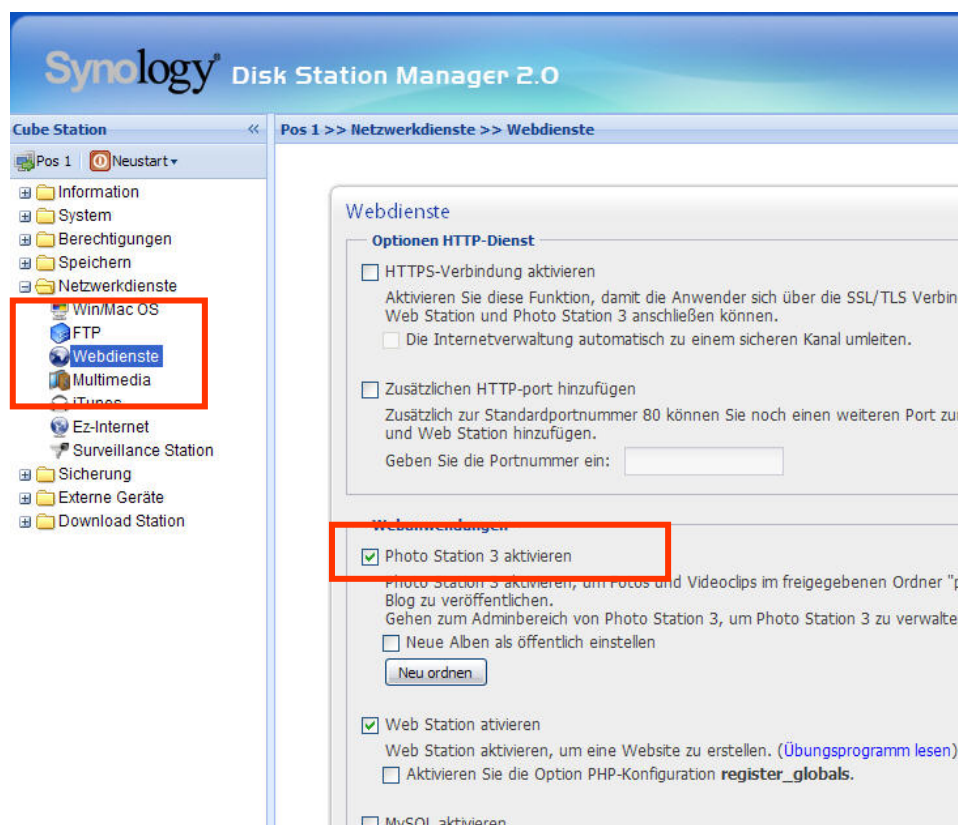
Synology® Disk Station Manager 2.0

Cube Station «

Pos 1 Neustart ▾

Information
System
Berechtigungen
Speichern
Netzwerkdienste
Win/Mac OS
FTP
Webdienste
Multimedia
iTunes
Ez-Internet
Surveillance Station
Sicherung
Externe Geräte
Download Station

Pos 1 >> Netzwerkdienste >> Webdienste

Webdienste

Optionen HTTP-Dienst

HTTPS-Verbindung aktivieren

Aktivieren Sie diese Funktion, damit die Anwender sich über die SSL/TLS Verbin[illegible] Web Station und Photo Station 3 anschließen können.

Die Internetverwaltung automatisch zu einem sicheren Kanal umleiten.

Zusätzlichen HTTP-port hinzufügen

Zusätzlich zur Standardportnummer 80 können Sie noch einen weiteren Port zu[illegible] und Web Station hinzufügen.

Geben Sie die Portnummer ein:

Webanwendungen

Photo Station 3 aktivieren

Photo Station 3 aktivieren, um Fotos und Videoclips im freigegebenen Ordner "p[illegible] Blog zu veröffentlichen.

Gehen zum Adminbereich von Photo Station 3, um Photo Station 3 zu verwalte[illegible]

Neue Alben als öffentlich einstellen

Neu ordnen

Web Station ativieren

Web Station aktivieren, um eine Website zu erstellen. (Übungsprogramm lesen)

Aktivieren Sie die Option PHP-Konfiguration register_globals.

MySQL aktivieren